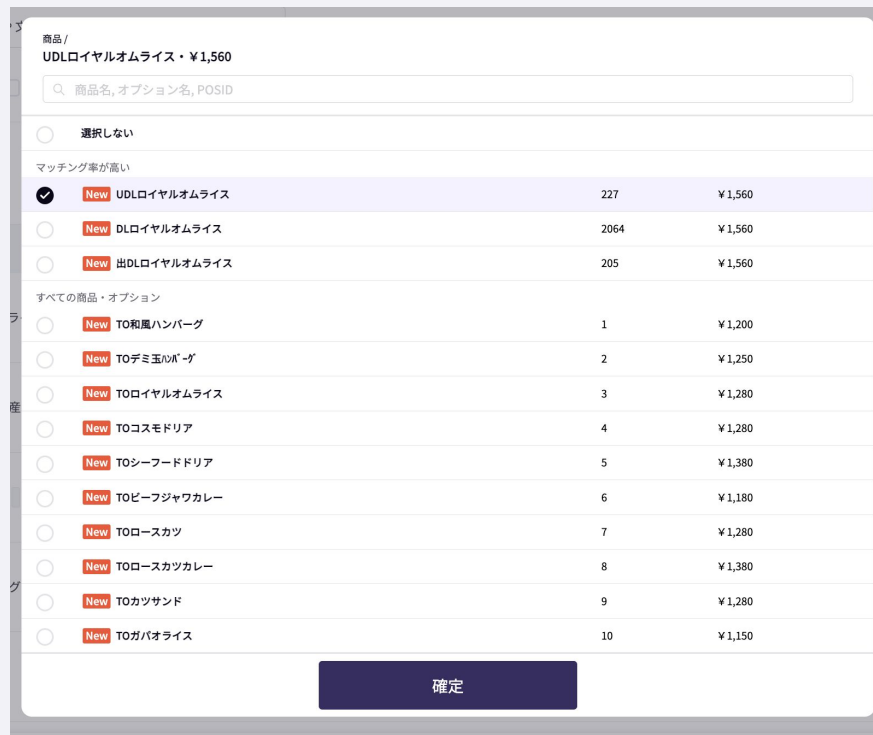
商品 /
UDLロイヤルオムライス・¥1,560

商品名, オプション名, POSID

選択しない

マッチング率が高い

| | | | |
|---|---|---|---|
| ✓ | New UDLロイヤルオムライス | 227 | ¥1,560 |
| | New DLロイヤルオムライス | 2064 | ¥1,560 |
| | New 出DLロイヤルオムライス | 205 | ¥1,560 |

すべての商品・オプション

| | | | |
|---|---|---|---|
| | New TO和風ハンバーグ | 1 | ¥1,200 |
| | New TOデミ玉ﾊﾝﾊﾞｰｸﾞ | 2 | ¥1,250 |
| | New TOロイヤルオムライス | 3 | ¥1,280 |
| | New TOコスモドリア | 4 | ¥1,280 |
| | New TOシーフードドリア | 5 | ¥1,380 |
| | New TOビーフジャワカレー | 6 | ¥1,180 |
| | New TOロースカツ | 7 | ¥1,280 |
| | New TOロースカツカレー | 8 | ¥1,380 |
| | New TOカツサンド | 9 | ¥1,280 |
| | New TOガパオライス | 10 | ¥1,150 |

確定